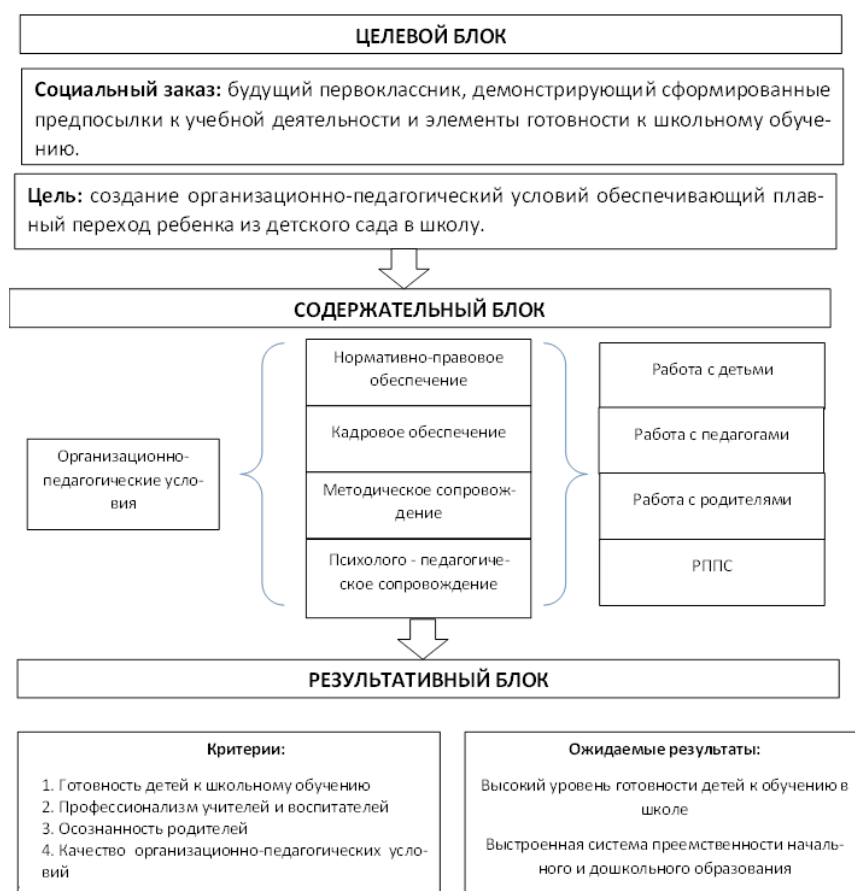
ЦЕЛЕВОЙ БЛОК

**Социальный заказ:** будущий первоклассник, демонстрирующий сформированные предпосылки к учебной деятельности и элементы готовности к школьному обучению.

**Цель:** создание организационно-педагогический условий обеспечивающий плавный переход ребенка из детского сада в школу.

СОДЕРЖАТЕЛЬНЫЙ БЛОК

Организационно-педагогические условия

Нормативно-правовое обеспечение

Кадровое обеспечение

Методическое сопровождение

Психолого - педагогическое сопровождение

Работа с детьми

Работа с педагогами

Работа с родителями

РППС

РЕЗУЛЬТАТИВНЫЙ БЛОК

Критерии:

1. Готовность детей к школьному обучению
2. Профессионализм учителей и воспитателей
3. Осознанность родителей
4. Качество организационно-педагогических условий

Ожидаемые результаты:

Высокий уровень готовности детей к обучению в школе

Выстроенная система преемственности начального и дошкольного образования